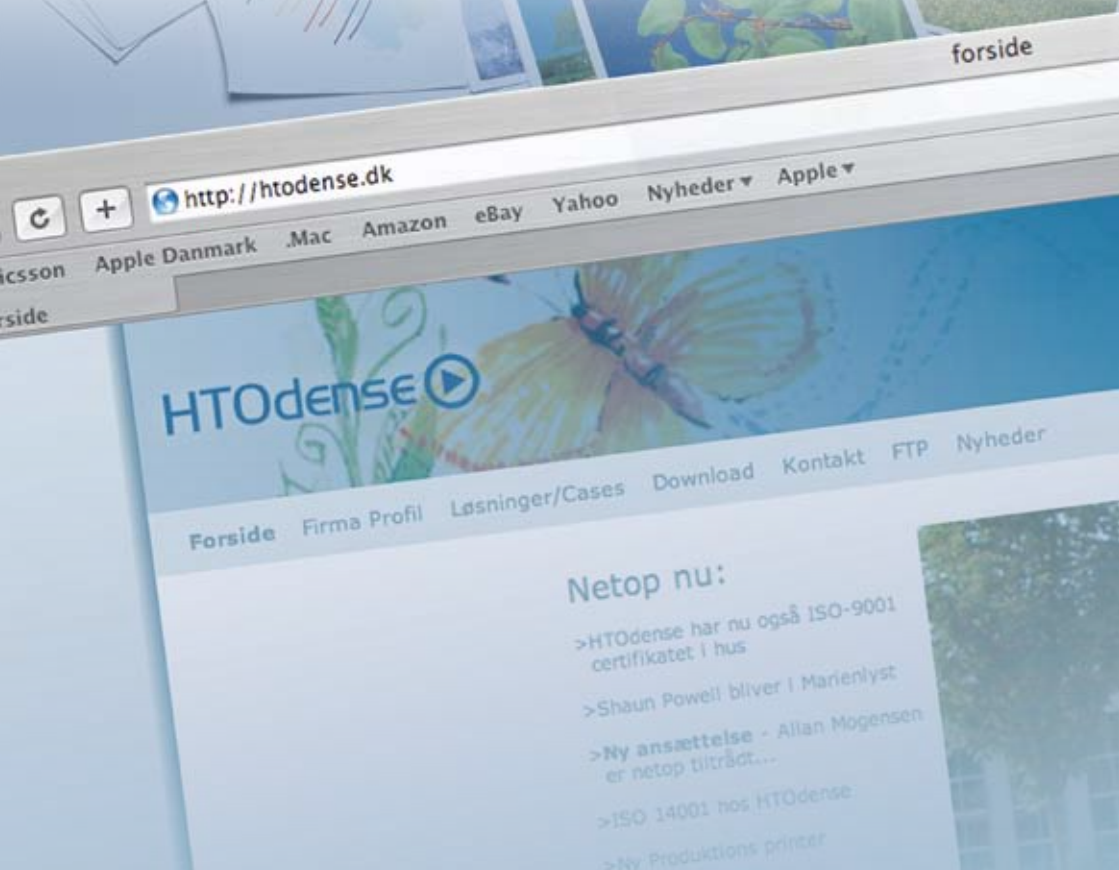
forside

http://htodense.dk

icsson Apple Danmark .Mac Amazon eBay Yahoo Nyheder ▾ Apple ▾

rside

HTOdense

Forside Firma Profil Løsninger/Cases Download Kontakt FTP Nyheder

Netop nu:

>HTOdense har nu også ISO-9001 certifikatet i hus

>Shaun Powell bliver i Marienlyst

>Ny ansættelse - Allan Mogensen er netop tiltrådt...

>ISO 14001 hos HTOdense

>Ny Produktions printer